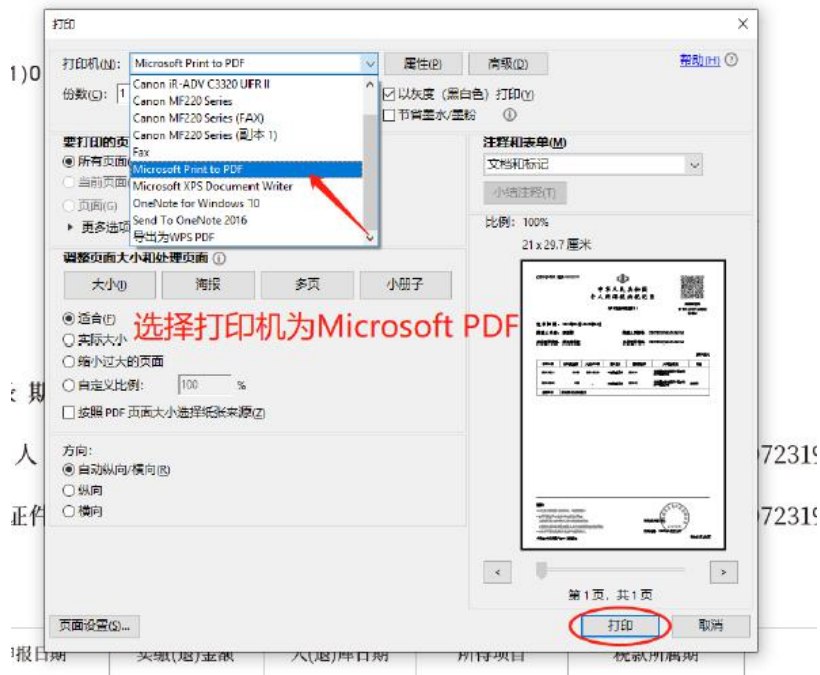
打印

打印机(N): Microsoft Print to PDF
属性(P)
高级(D)
帮助(H)

Canon iR-ADV C3320 UFR II
Canon MF220 Series
Canon MF220 Series (FAX)
Canon MF220 Series (副本 1)
Fax
Microsoft Print to PDF
Microsoft XPS Document Writer
OneNote for Windows 10
Send To OneNote 2016
导出为WPS PDF

份数(C): 1
以灰度（黑白色）打印(Y)
节省墨水/墨粉

要打印的页
所有页面
当前页面
页面(G)
更多选项

注释和表单(M)
文档和标记
小结注释(T)

比例: 100%
21 x 29.7 厘米

调整页面大小和处理页面
大小(I)
海报
多页
小册子

选择打印机为Microsoft PDF

适合(F)
实际大小
缩小过大的页面
自定义比例: 100 %
按照 PDF 页面大小选择纸张来源(Z)

方向:
自动纵向/横向(R)
纵向
横向

第 1 页，共 1 页

页面设置(S)...
打印
取消

1)0
期
人
证件
72319
72319
报日期
实缴(退)金额
入(退)库日期
所得项目
税款所属期